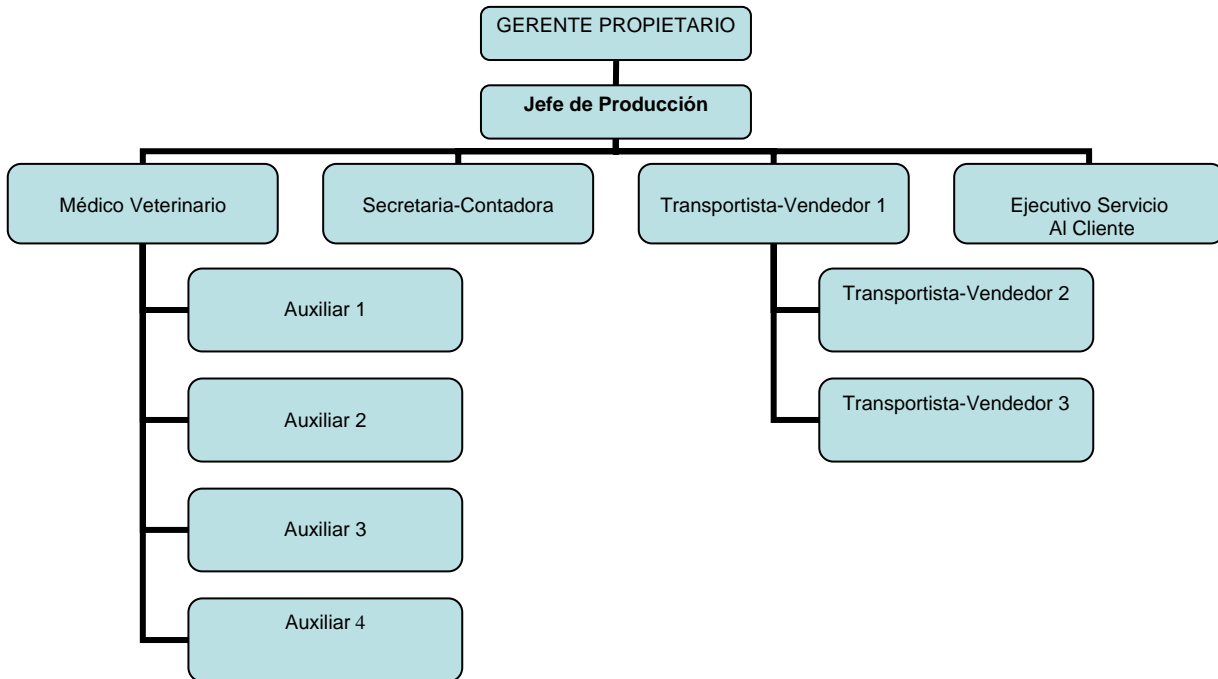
GERENTE PROPIETARIO

Jefe de Producción

Médico Veterinario

Secretaria-Contadora

Transportista-Vendedor 1

Ejecutivo Servicio Al Cliente

Auxiliar 1

Auxiliar 2

Auxiliar 3

Auxiliar 4

Transportista-Vendedor 2

Transportista-Vendedor 3